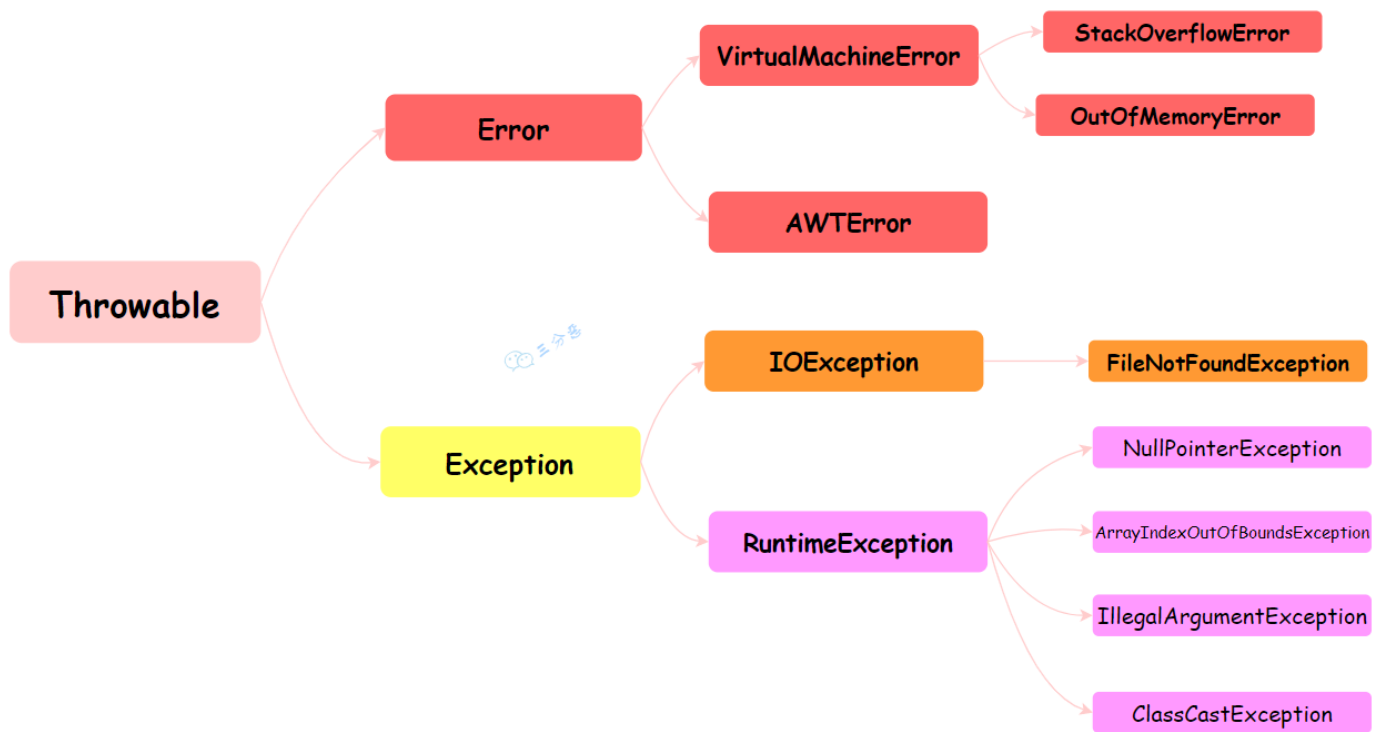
Throwable

Error

VirtualMachineError

StackOverflowError

OutOfMemoryError

AWTError

三分恶

Exception

IOException

FileNotFoundException

RuntimeException

NullPointerException

ArrayIndexOutOfBoundsException

IllegalArgumentException

ClassCastException